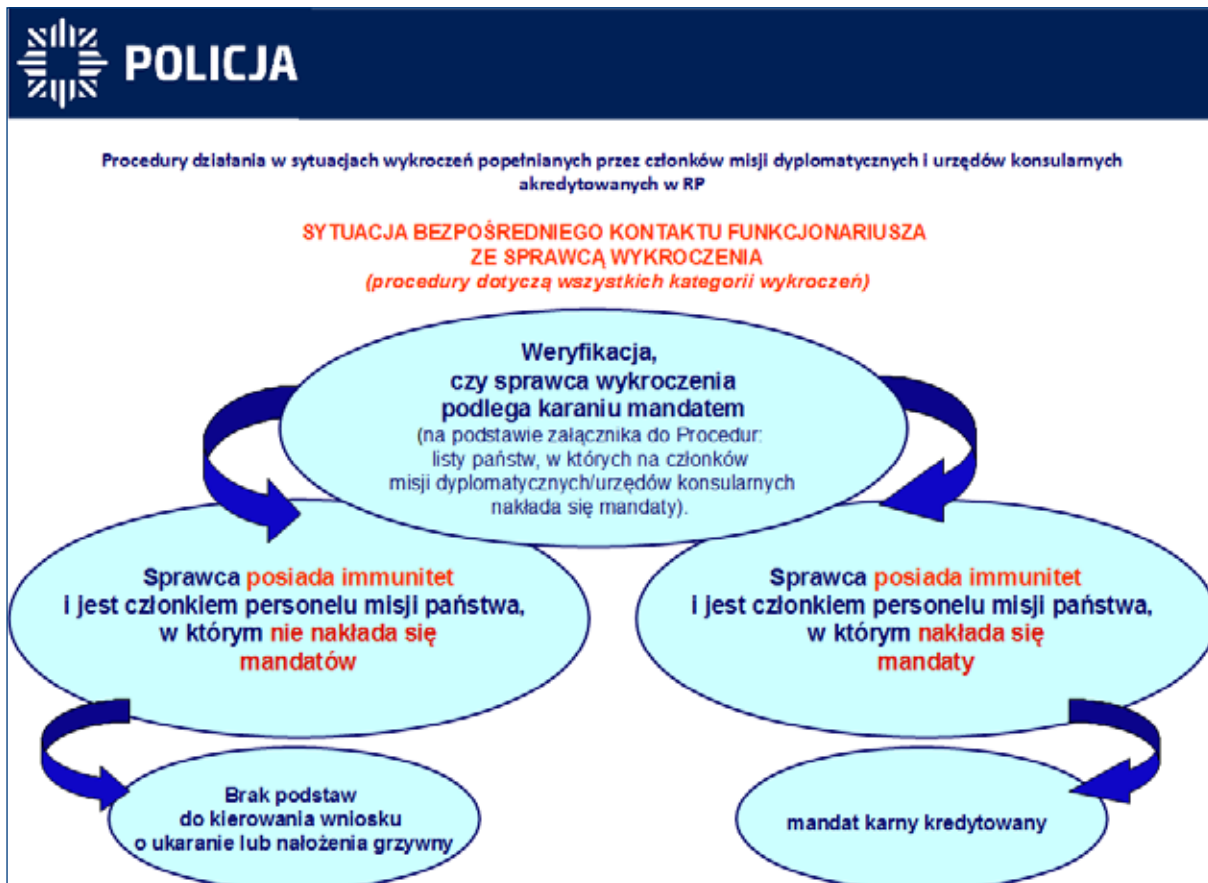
POLICJA

Procedury działania w sytuacjach wykroczeń popełnianych przez członków misji dyplomatycznych i urzędów konsularnych akredytowanych w RP

SYTUACJA BEZPOŚREDNIEGO KONTAKTU FUNKCJONARIUSZA ZE SPRAWCĄ WYKROCZENIA
(procedury dotyczą wszystkich kategorii wykroczeń)

Weryfikacja, czy sprawca wykroczenia podlega karaniu mandatem
(na podstawie załącznika do Procedur: listy państw, w których na członków misji dyplomatycznych/urzędów konsularnych nakłada się mandaty).

Sprawca posiada immunitet i jest członkiem personelu misji państwa, w którym nie nakłada się mandatów

Sprawca posiada immunitet i jest członkiem personelu misji państwa, w którym nakłada się mandaty

Brak podstaw do kierowania wniosku o ukaranie lub nałożenia grzywny

mandat karny kredytowany